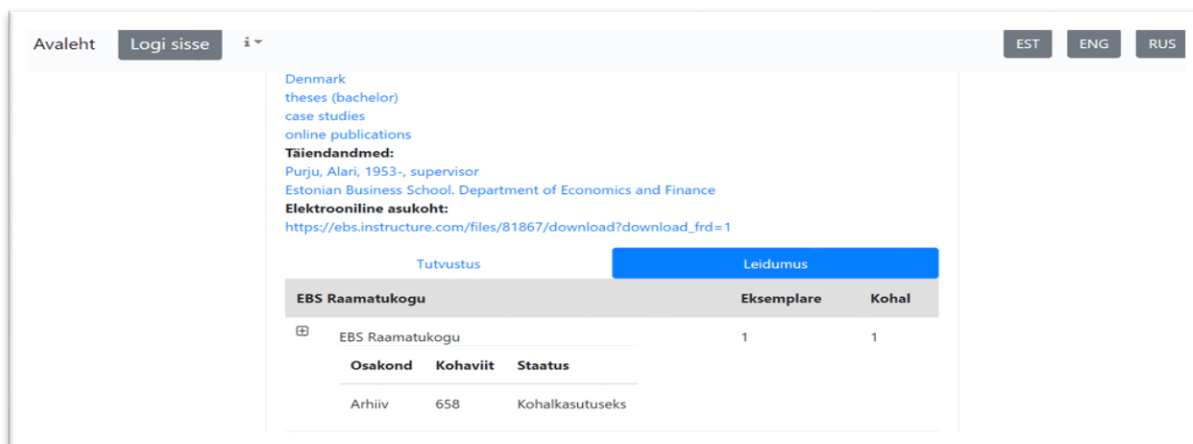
Avaleht Logi sisse i

EST ENG RUS

Denmark
theses (bachelor)
case studies
online publications
**Täiendandmed:**
Purju, Alari, 1953-, supervisor
Estonian Business School. Department of Economics and Finance
**Elektrooniline asukoht:**
https://ebs.instructure.com/files/81867/download?download_frd=1

Tutvustus Leidumus

| EBS Raamatukogu | Eksemplare | Kohal |
|---|---|---|
| ⊞ EBS Raamatukogu | 1 | 1 |

| Osakond | Kohaviit | Staatus |
|---|---|---|
| Arhiiv | 658 | Kohalkasutuseks |